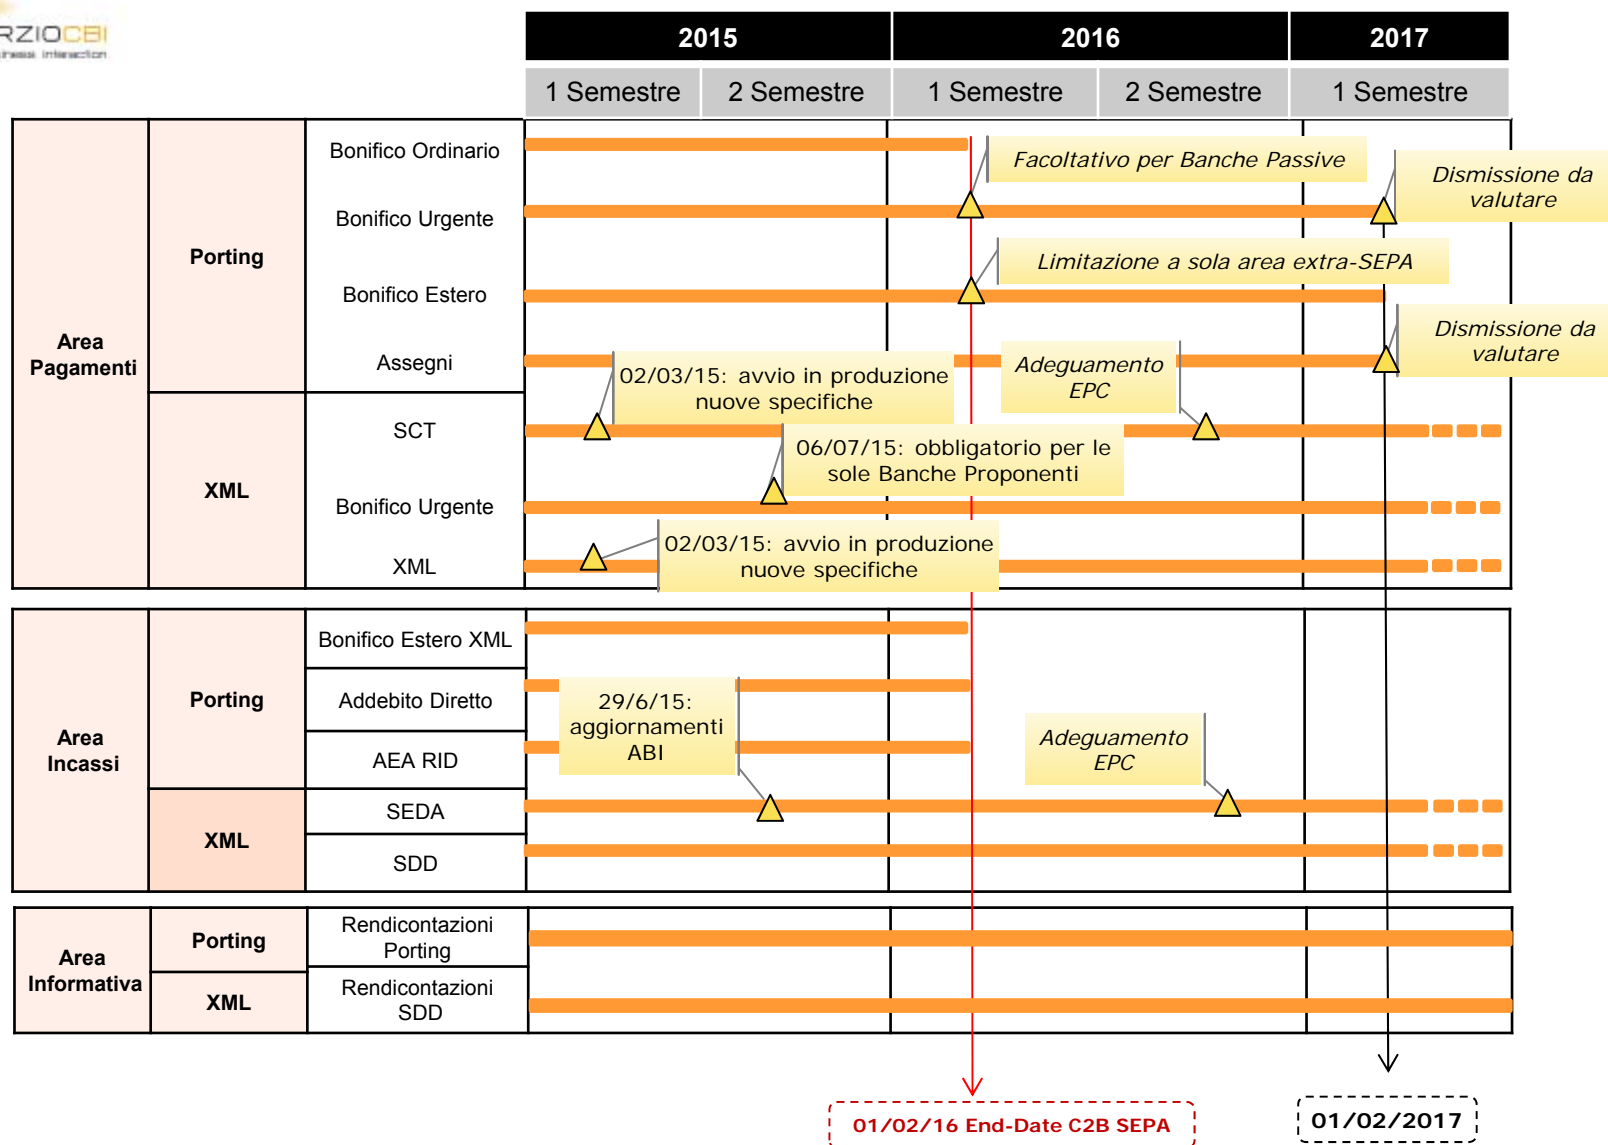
RZIOCBI
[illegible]

| 2015 | | 2016 | | 2017 |
|---|---|---|---|---|
| 1 Semestre | 2 Semestre | 1 Semestre | 2 Semestre | 1 Semestre |

Area Pagamenti
Porting
Bonifico Ordinario
Bonifico Urgente
Bonifico Estero
Assegni
XML
SCT
Bonifico Urgente
XML

Facoltativo per Banche Passive
Dismissione da valutare
Limitazione a sola area extra-SEPA
Dismissione da valutare
02/03/15: avvio in produzione nuove specifiche
Adeguamento EPC
06/07/15: obbligatorio per le sole Banche Proponenti
02/03/15: avvio in produzione nuove specifiche

Area Incassi
Porting
Bonifico Estero XML
Addebito Diretto
AEA RID
XML
SEDA
SDD

29/6/15: aggiornamenti ABI
Adeguamento EPC

Area Informativa
Porting
Rendicontazioni Porting
XML
Rendicontazioni SDD

01/02/16 End-Date C2B SEPA
01/02/2017